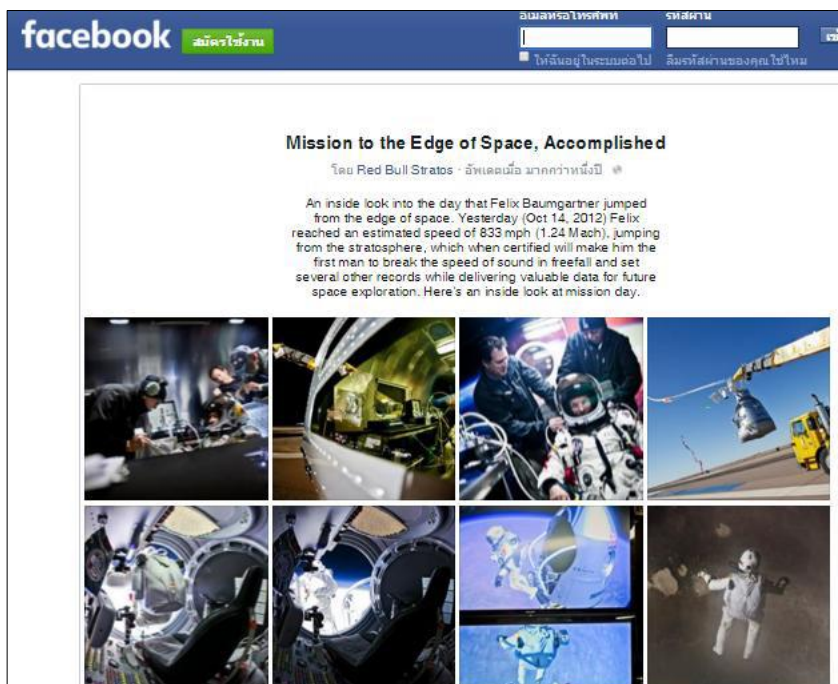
facebook สมัครใช้งาน

อีเมลหรือโทรศัพท์ รหัสผ่าน

ให้ฉันอยู่ในระบบต่อไป ลืมรหัสผ่านของคุณใช่ไหม

Mission to the Edge of Space, Accomplished

โดย Red Bull Stratos · อัพเดตเมื่อ มากกว่าหนึ่งปี

An inside look into the day that Felix Baumgartner jumped from the edge of space. Yesterday (Oct 14, 2012) Felix reached an estimated speed of 833 mph (1.24 Mach), jumping from the stratosphere, which when certified will make him the first man to break the speed of sound in freefall and set several other records while delivering valuable data for future space exploration. Here's an inside look at mission day.